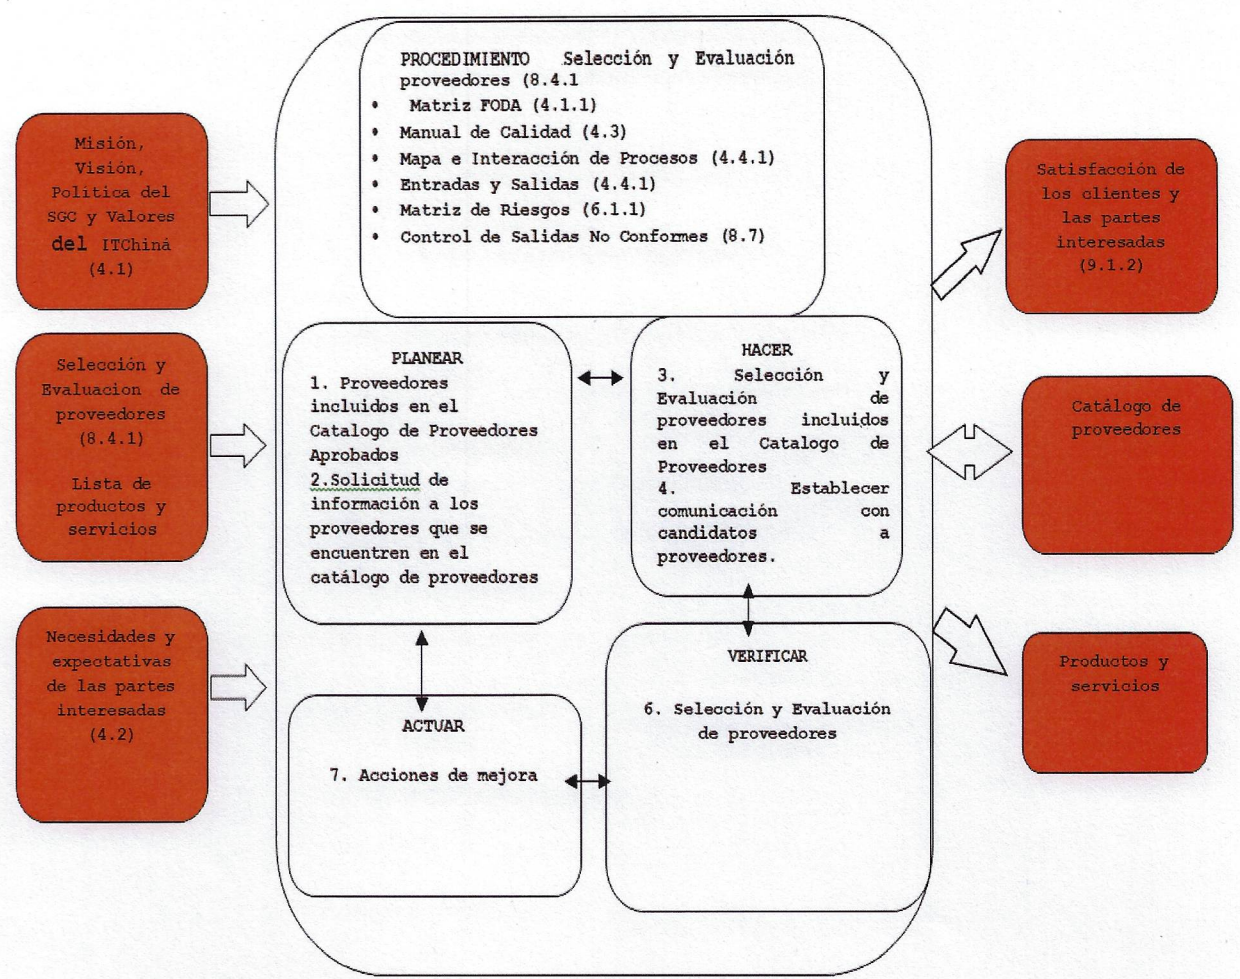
Misión, Visión, Política del SGC y Valores del ITChiná (4.1)

Selección y Evaluacion de proveedores (8.4.1)

Lista de productos y servicios

Necesidades y expectativas de las partes interesadas (4.2)

PROCEDIMIENTO Selección y Evaluación proveedores (8.4.1
• Matriz FODA (4.1.1)
• Manual de Calidad (4.3)
• Mapa e Interacción de Procesos (4.4.1)
• Entradas y Salidas (4.4.1)
• Matriz de Riesgos (6.1.1)
• Control de Salidas No Conformes (8.7)

PLANEAR
1. Proveedores incluidos en el Catalogo de Proveedores Aprobados
2.Solicitud de información a los proveedores que se encuentren en el catálogo de proveedores

HACER
3. Selección y Evaluación de proveedores incluidos en el Catalogo de Proveedores
4. Establecer comunicación con candidatos a proveedores.

VERIFICAR
6. Selección y Evaluación de proveedores

ACTUAR
7. Acciones de mejora

Satisfacción de los clientes y las partes interesadas (9.1.2)

Catálogo de proveedores

Productos y servicios